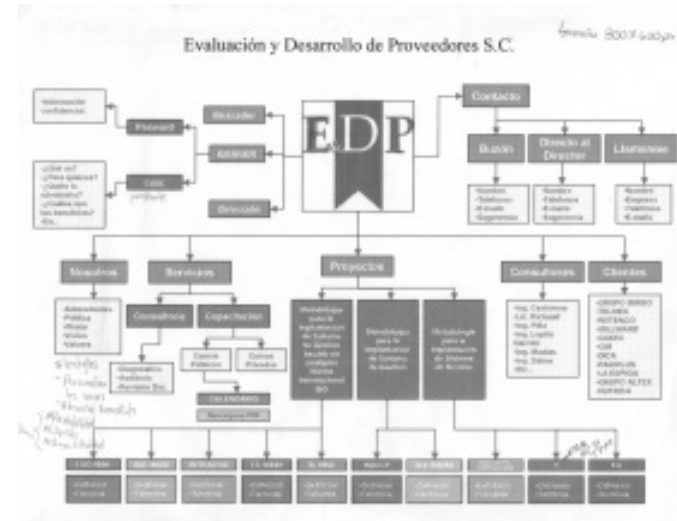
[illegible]

Evaluación y Desarrollo de Proveedores S.C.

EDP

Contacto

Buzón

Directo al Director

Llámenos

-Nombre
-Teléfonos
-E-mail
-Sugerencias

-Nombre
-Teléfono
-E-mail
-Sugerencia

-Nombre
-Empresa
-Teléfono
-E-mail

-Información confidencial

Password

Buscador

BANNER

FAQs

-¿Qué es?
-¿Para que es?
-¿Quién lo promueve?
-¿Cuales son los beneficios?
-Etc...

Dirección

Nosotros

-Antecedentes
-Política
-Misión
-Visión
-Valores

Servicios

Consultoría

Capacitación

-Diagnóstico
-Auditoría
-Reciente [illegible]

Cursos Públicos

Cursos Privados

CALENDARIO

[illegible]

Proyectos

Metodología para la implementación de Sistema de Gestión basado en el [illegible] Norma Internacional ISO

Metodología para la implementación de Sistema de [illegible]

Metodología para la implementación de Sistema de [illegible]

Consultores

-Ing. Cardona
-L.C. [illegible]
-Ing. Piña
-Ing. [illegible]
-Ing. Muñoz
-Ing. Zelma
-Etc...

Clientes

-GRUPO BIMBO
-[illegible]
-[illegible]
-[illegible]
-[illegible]
-CM
-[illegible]
-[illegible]
-LA ESPIGA
-GRUPO ALTEX
-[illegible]

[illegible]

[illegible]

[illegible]

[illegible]